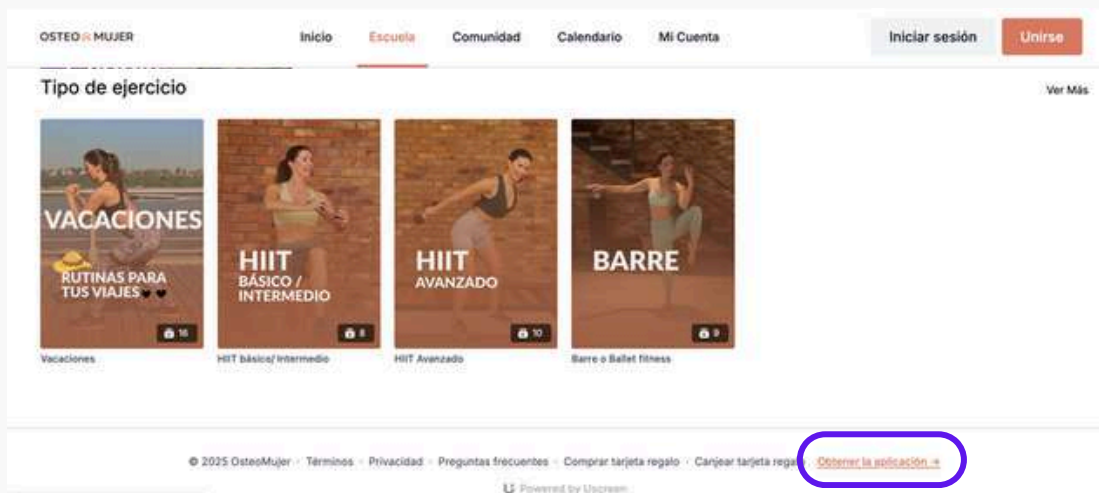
OSTEO MUJER

Inicio Escuela Comunidad Calendario Mi Cuenta

Iniciar sesión Unirse

Tipo de ejercicio

Ver Más

VACACIONES
RUTINAS PARA TUS VIAJES
16
Vacaciones

HIIT
BÁSICO / INTERMEDIO
8
HIIT básico/ intermedio

HIIT
AVANZADO
10
HIIT Avanzado

BARRE
9
Barre o Ballet fitness

© 2025 OsteoMujer · Términos · Privacidad · Preguntas frecuentes · Comprar tarjeta regalo · Canjear tarjeta regalo · Obtener la aplicación →

Powered by Uscreen